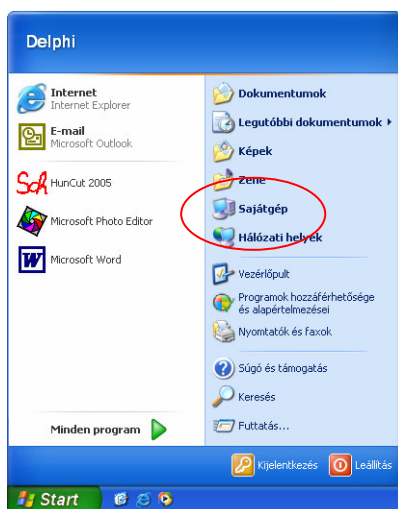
Delphi

Internet
Internet Explorer

E-mail
Microsoft Outlook

HunCut 2005

Microsoft Photo Editor

Microsoft Word

Minden program

Dokumentumok

Legutóbbi dokumentumok

Képek

Zene

Sajátgép

Hálózati helyek

Vezérlőpult

Programok hozzáférhetősége és alapértelmezései

Nyomtatók és faxok

Súgó és támogatás

Keresés

Futtatás...

Kijelentkezés

Leállítás

Start